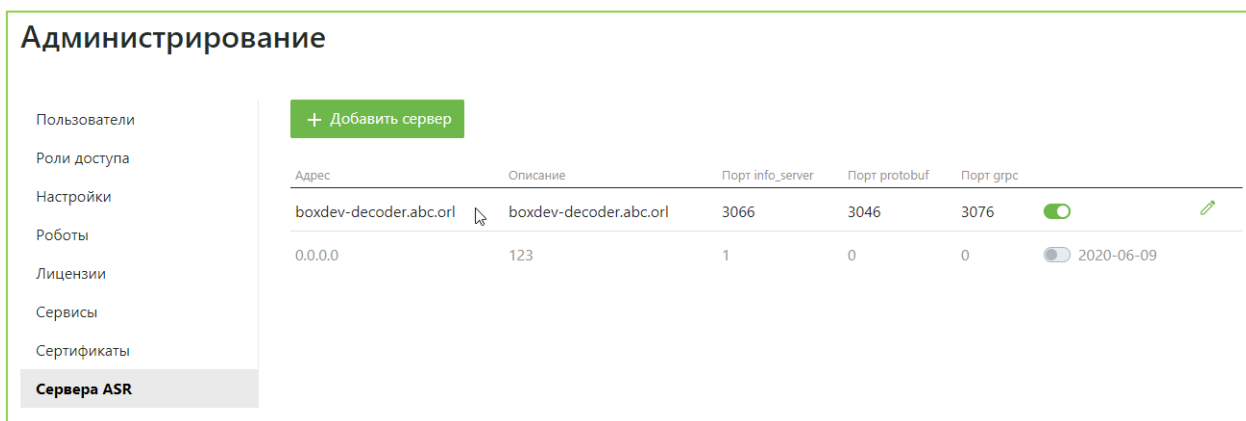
Администрирование

Пользователи
Роли доступа
Настройки
Роботы
Лицензии
Сервисы
Сертификаты
Сервера ASR

+ Добавить сервер

| Адрес | Описание | Порт info_server | Порт protobuf | Порт grpc | |
|---|---|---|---|---|---|
| boxdev-decoder.abc.orl | boxdev-decoder.abc.orl | 3066 | 3046 | 3076 | |
| 0.0.0.0 | 123 | 1 | 0 | 0 | 2020-06-09 |